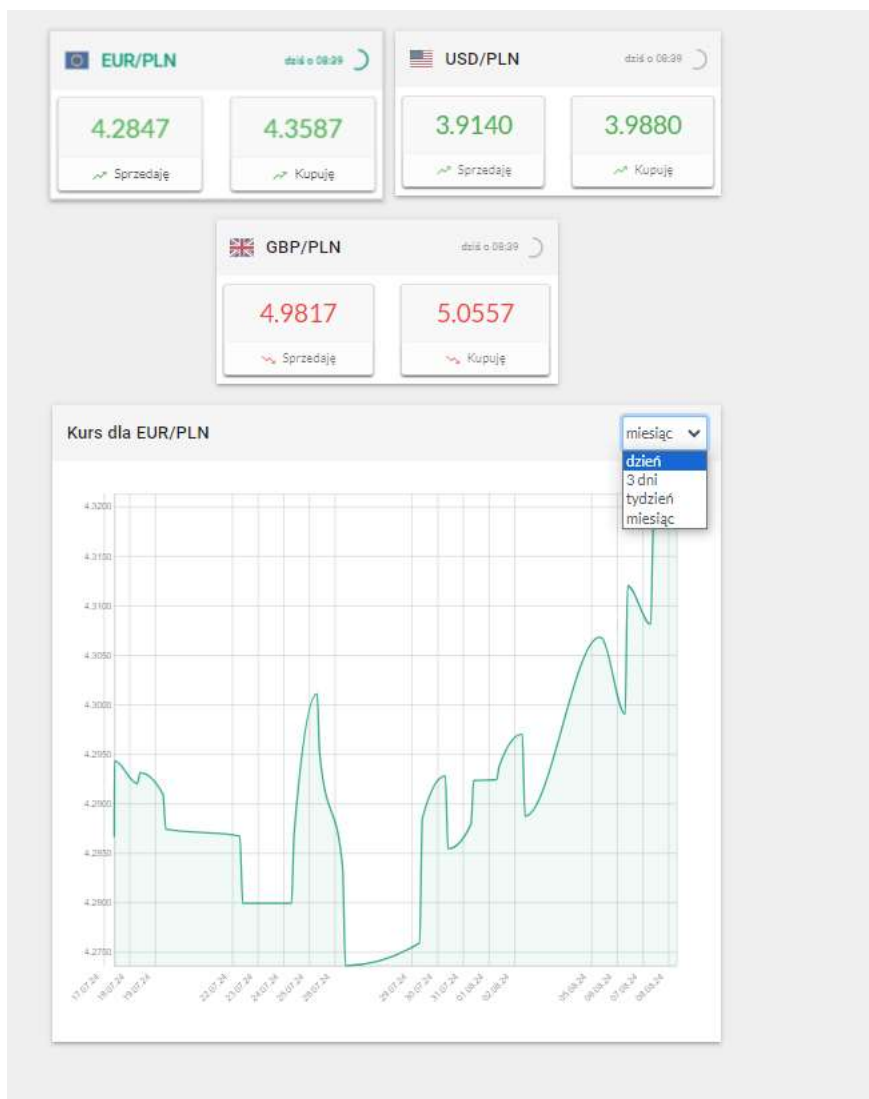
EUR/PLN dziś o 08:39

4.2847
Sprzedaję

4.3587
Kupuję

USD/PLN dziś o 08:39

3.9140
Sprzedaję

3.9880
Kupuję

GBP/PLN dziś o 08:39

4.9817
Sprzedaję

5.0557
Kupuję

Kurs dla EUR/PLN

miesiąc
dzień
3 dni
tydzień
miesiąc

4.3200
4.3150
4.3100
4.3050
4.3000
4.2950
4.2900
4.2850
4.2800
4.2750

17.07.24
18.07.24
19.07.24
22.07.24
23.07.24
24.07.24
25.07.24
26.07.24
29.07.24
30.07.24
31.07.24
01.08.24
02.08.24
05.08.24
06.08.24
07.08.24
08.08.24